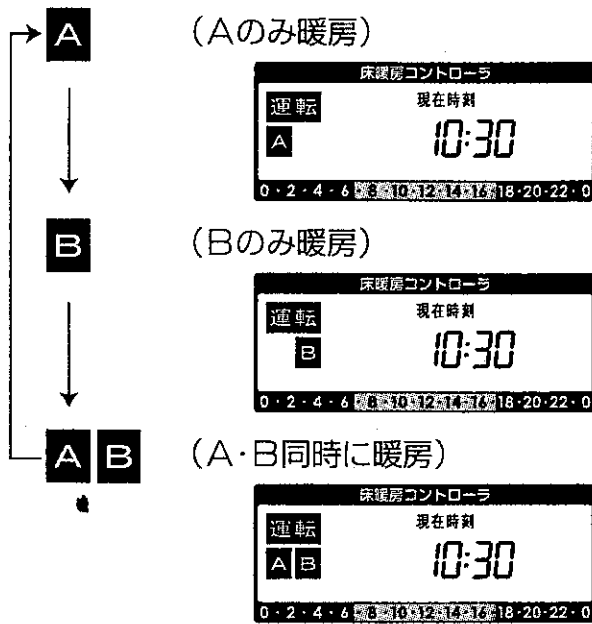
A

(Aのみ暖房)

床暖房コントローラ

運転

A

現在時刻

10:30

0・2・4・6・8・10・12・14・16・18・20・22・0

B

(Bのみ暖房)

床暖房コントローラ

運転

B

現在時刻

10:30

0・2・4・6・8・10・12・14・16・18・20・22・0

A B

(A・B同時に暖房)

床暖房コントローラ

運転

A B

現在時刻

10:30

0・2・4・6・8・10・12・14・16・18・20・22・0